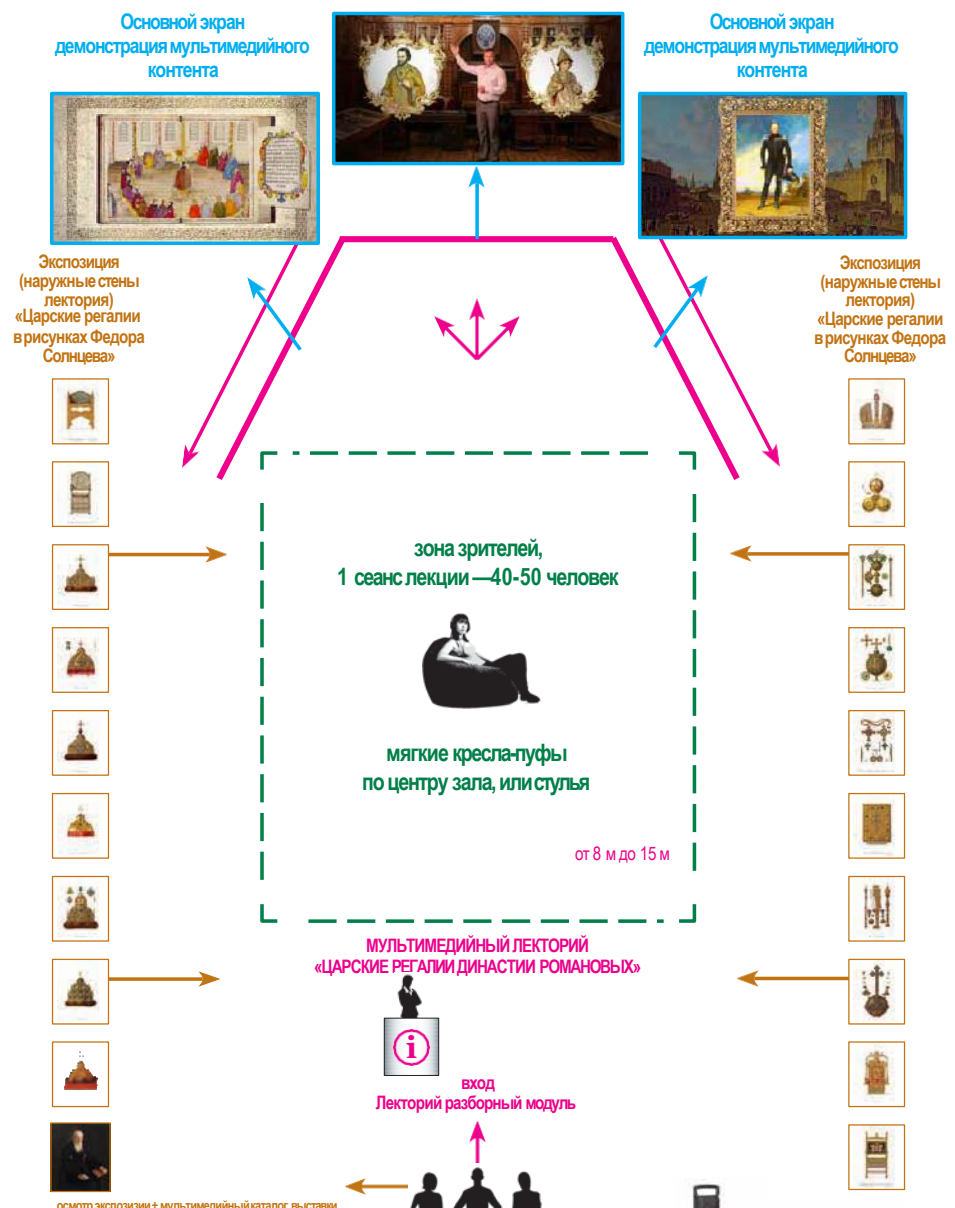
Основной экран демонстрация мультимедийного контента

Основной экран демонстрация мультимедийного контента

Экспозиция (наружные стены лектория) «Царские регалии в рисунках Федора Солнцева»

Экспозиция (наружные стены лектория) «Царские регалии в рисунках Федора Солнцева»

зона зрителей, 1 сеанс лекции —40-50 человек

мягкие кресла-пуфы по центру зала, или стулья

от 8 м до 15 м

МУЛЬТИМЕДИЙНЫЙ ЛЕКТОРИЙ «ЦАРСКИЕ РЕГАЛИИ ДИНАСТИИ РОМАНОВЫХ»

вход
Лекторий разборный модуль

осмотр экспозиции + мультимедийный каталог выставки